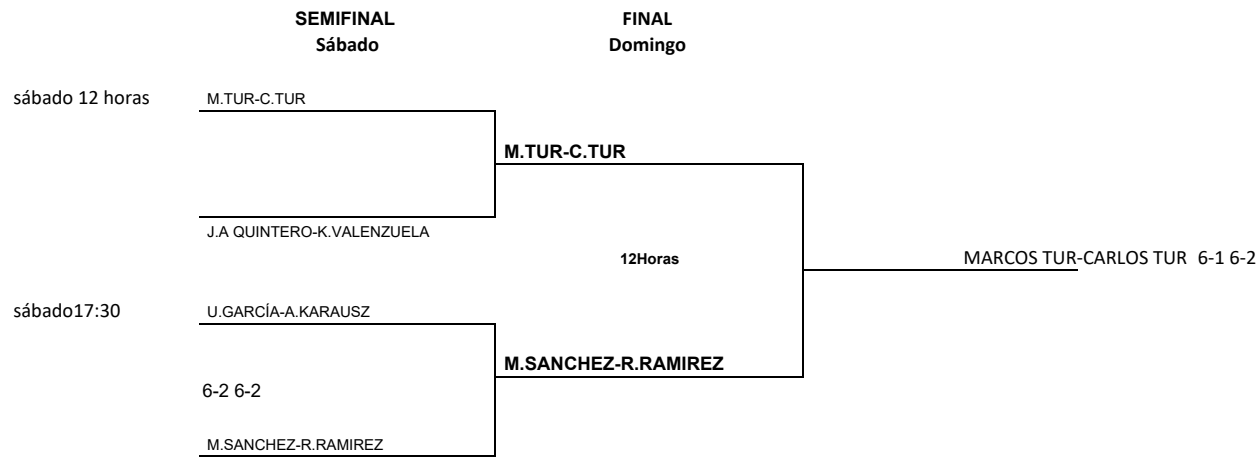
SEMIFINAL
Sábado

FINAL
Domingo

sábado 12 horas

M.TUR-C.TUR

M.TUR-C.TUR

J.A QUINTERO-K.VALENZUELA

12Horas

MARCOS TUR-CARLOS TUR 6-1 6-2

sábado17:30

U.GARCÍA-A.KARAUSZ

M.SANCHEZ-R.RAMIREZ

6-2 6-2

M.SANCHEZ-R.RAMIREZ